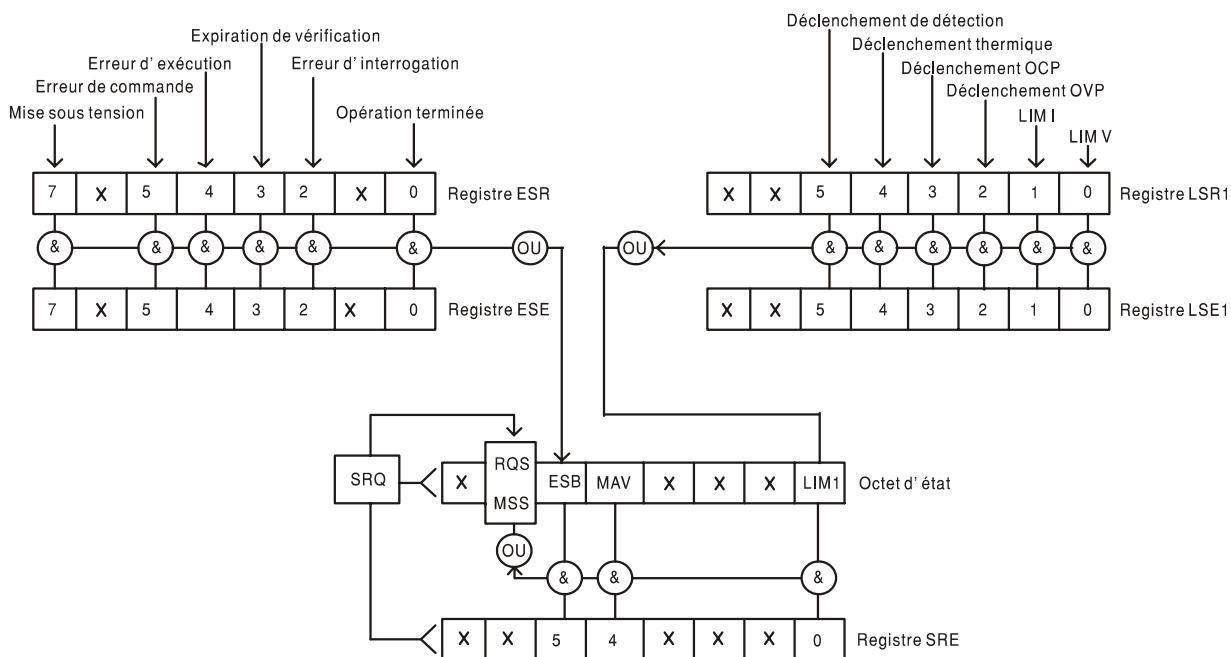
Expiration de vérification
Erreur d' exécution
Erreur d' interrogation
Erreur de commande
Mise sous tension
Opération terminée

| 7 | X | 5 | 4 | 3 | 2 | X | 0 |
|---|---|---|---|---|---|---|---|

Registre ESR

& & & & & & OU

| 7 | X | 5 | 4 | 3 | 2 | X | 0 |
|---|---|---|---|---|---|---|---|

Registre ESE

Déclenchement de détection
Déclenchement thermique
Déclenchement OCP
Déclenchement OVP
LIM I
LIM V

| X | X | 5 | 4 | 3 | 2 | 1 | 0 |
|---|---|---|---|---|---|---|---|

Registre LSR1

OU & & & & & &

| X | X | 5 | 4 | 3 | 2 | 1 | 0 |
|---|---|---|---|---|---|---|---|

Registre LSE1

SRQ

| X | RQS MSS | ESB | MAV | X | X | X | LIM1 |
|---|---|---|---|---|---|---|---|

Octet d' état

OU & & &

| X | X | 5 | 4 | X | X | X | 0 |
|---|---|---|---|---|---|---|---|

Registre SRE